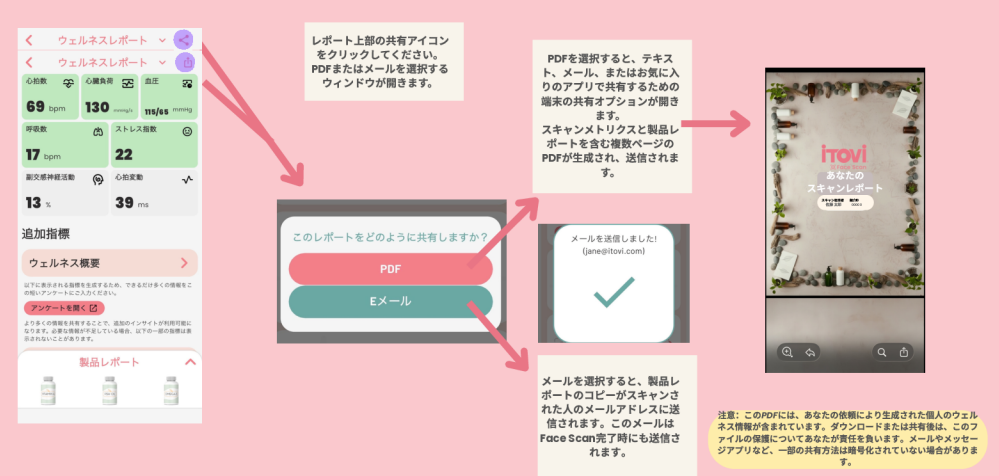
ウェルネスレポート
ウェルネスレポート
心拍数
69 bpm
心臓負荷
130 mmHg/s
血圧
115/65 mmHg
呼吸数
17 bpm
ストレス指数
22
副交感神経活動
13 %
心拍変動
39 ms

追加指標

ウェルネス概要

以下に表示される指標を生成するため、できるだけ多くの情報をこの短いアンケートにご入力ください。

アンケートを開く

より多くの情報を共有することで、追加のインサイトが利用可能になります。必要な情報が不足している場合、以下の一部の指標は表示されないことがあります。

製品レポート

レポート上部の共有アイコンをクリックしてください。PDFまたはメールを選択するウィンドウが開きます。

このレポートをどのように共有しますか?
PDF
Eメール

PDFを選択すると、テキスト、メール、またはお気に入りのアプリで共有するための端末の共有オプションが開きます。スキャンメトリクスと製品レポートを含む複数ページのPDFが生成され、送信されます。

メールを送信しました!
(jane@itovi.com)

メールを選択すると、製品レポートのコピーがスキャンされた人のメールアドレスに送信されます。このメールはFace Scan完了時にも送信されます。

iTOVi
あなたの
スキャンレポート

注意：このPDFには、あなたの依頼により生成された個人のウェルネス情報が含まれています。ダウンロードまたは共有後は、このファイルの保護についてあなたが責任を負います。メールやメッセージアプリなど、一部の共有方法は暗号化されていない場合があります。